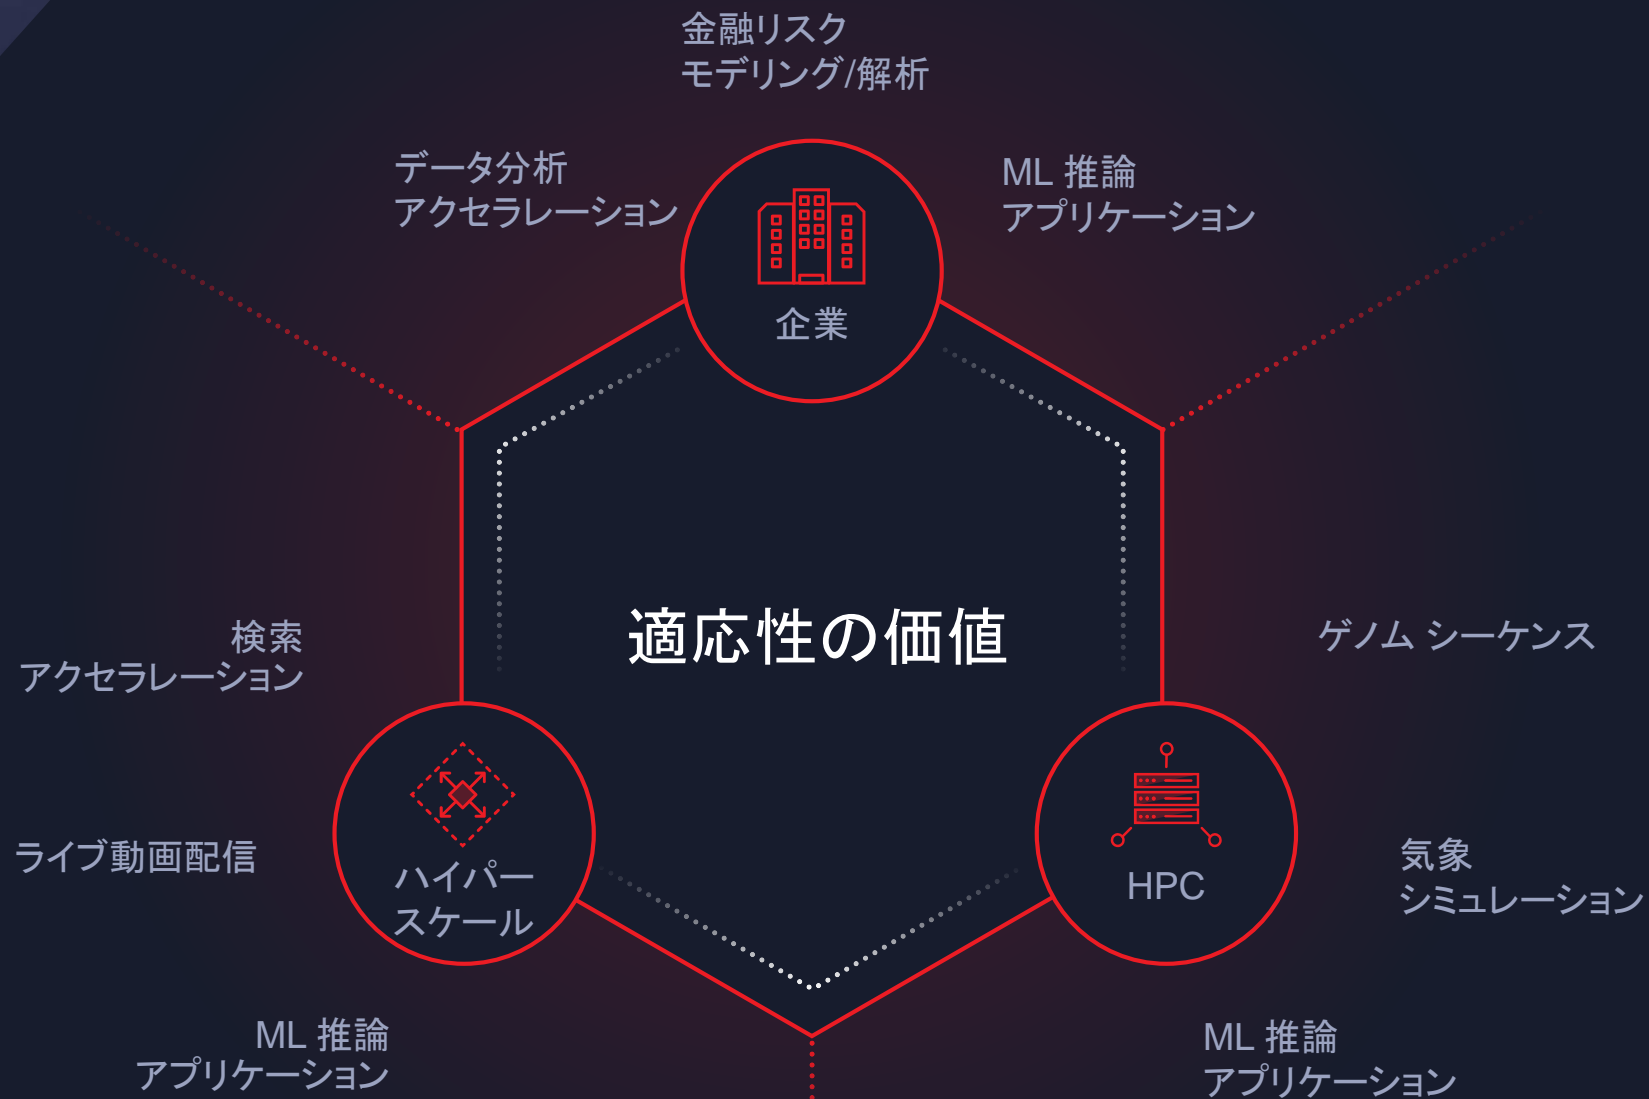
金融リスク
モデリング/解析

データ分析
アクセラレーション

ML 推論
アプリケーション

企業

適応性の価値

検索
アクセラレーション

ゲノム シーケンス

ライブ動画配信

ハイパースケール

HPC

気象
シミュレーション

ML 推論
アプリケーション

ML 推論
アプリケーション